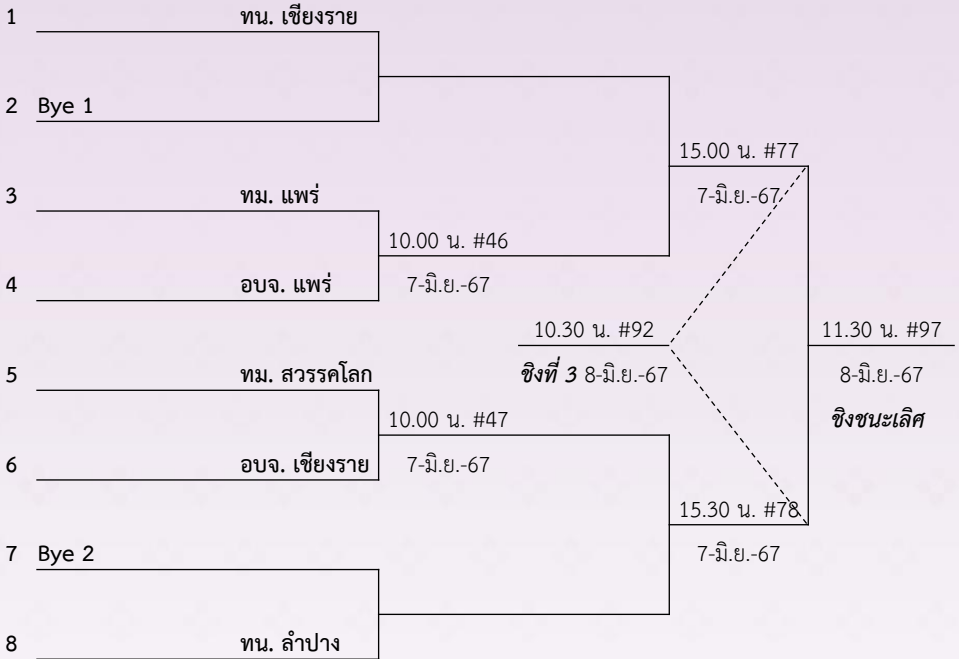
1 ทน. เชียงราย

2 Bye 1

3 ทม. แพร่

4 อบจ. แพร่

5 ทม. สวรรคโลก

6 อบจ. เชียงราย

7 Bye 2

8 ทน. ลำปาง

10.00 น. #46
7-มิ.ย.-67

10.00 น. #47
7-มิ.ย.-67

15.00 น. #77
7-มิ.ย.-67

15.30 น. #78
7-มิ.ย.-67

10.30 น. #92
ชิงที่ 3 8-มิ.ย.-67

11.30 น. #97
8-มิ.ย.-67
ชิงชนะเลิศ